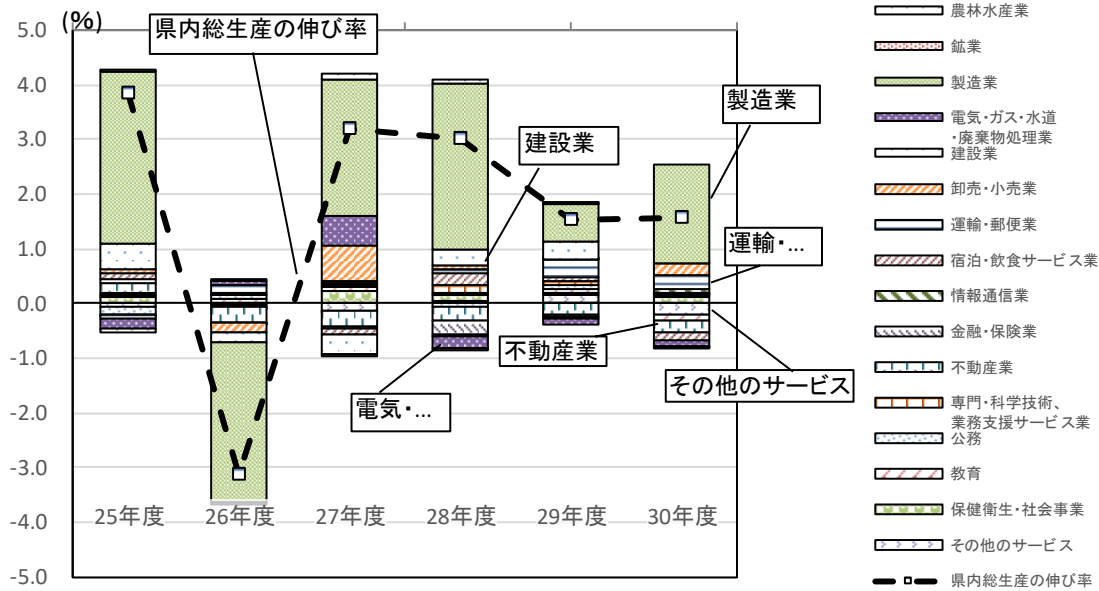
(%)
5.0
4.0
3.0
2.0
1.0
0.0
-1.0
-2.0
-3.0
-4.0
-5.0

県内総生産の伸び率
製造業
建設業
運輸･...
不動産業
その他のサービス
電気･...

25年度
26年度
27年度
28年度
29年度
30年度

農林水産業
鉱業
製造業
電気･ガス･水道･廃棄物処理業
建設業
卸売･小売業
運輸･郵便業
宿泊･飲食サービス業
情報通信業
金融･保険業
不動産業
専門･科学技術、業務支援サービス業
公務
教育
保健衛生･社会事業
その他のサービス
県内総生産の伸び率